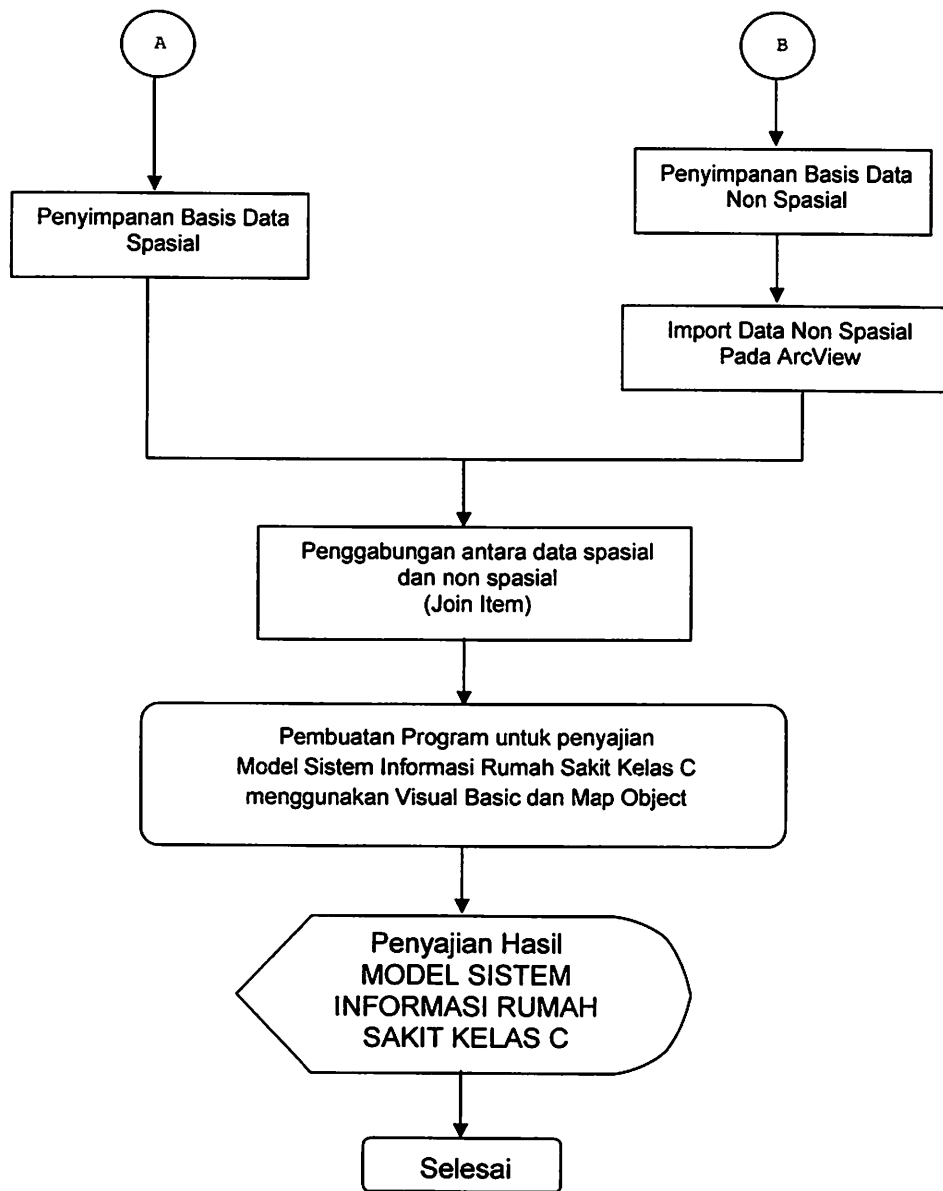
A

B

Penyimpanan Basis Data Spasial

Penyimpanan Basis Data Non Spasial

Import Data Non Spasial Pada ArcView

Penggabungan antara data spasial dan non spasial (Join Item)

Pembuatan Program untuk penyajian Model Sistem Informasi Rumah Sakit Kelas C menggunakan Visual Basic dan Map Object

Penyajian Hasil MODEL SISTEM INFORMASI RUMAH SAKIT KELAS C

Selesai